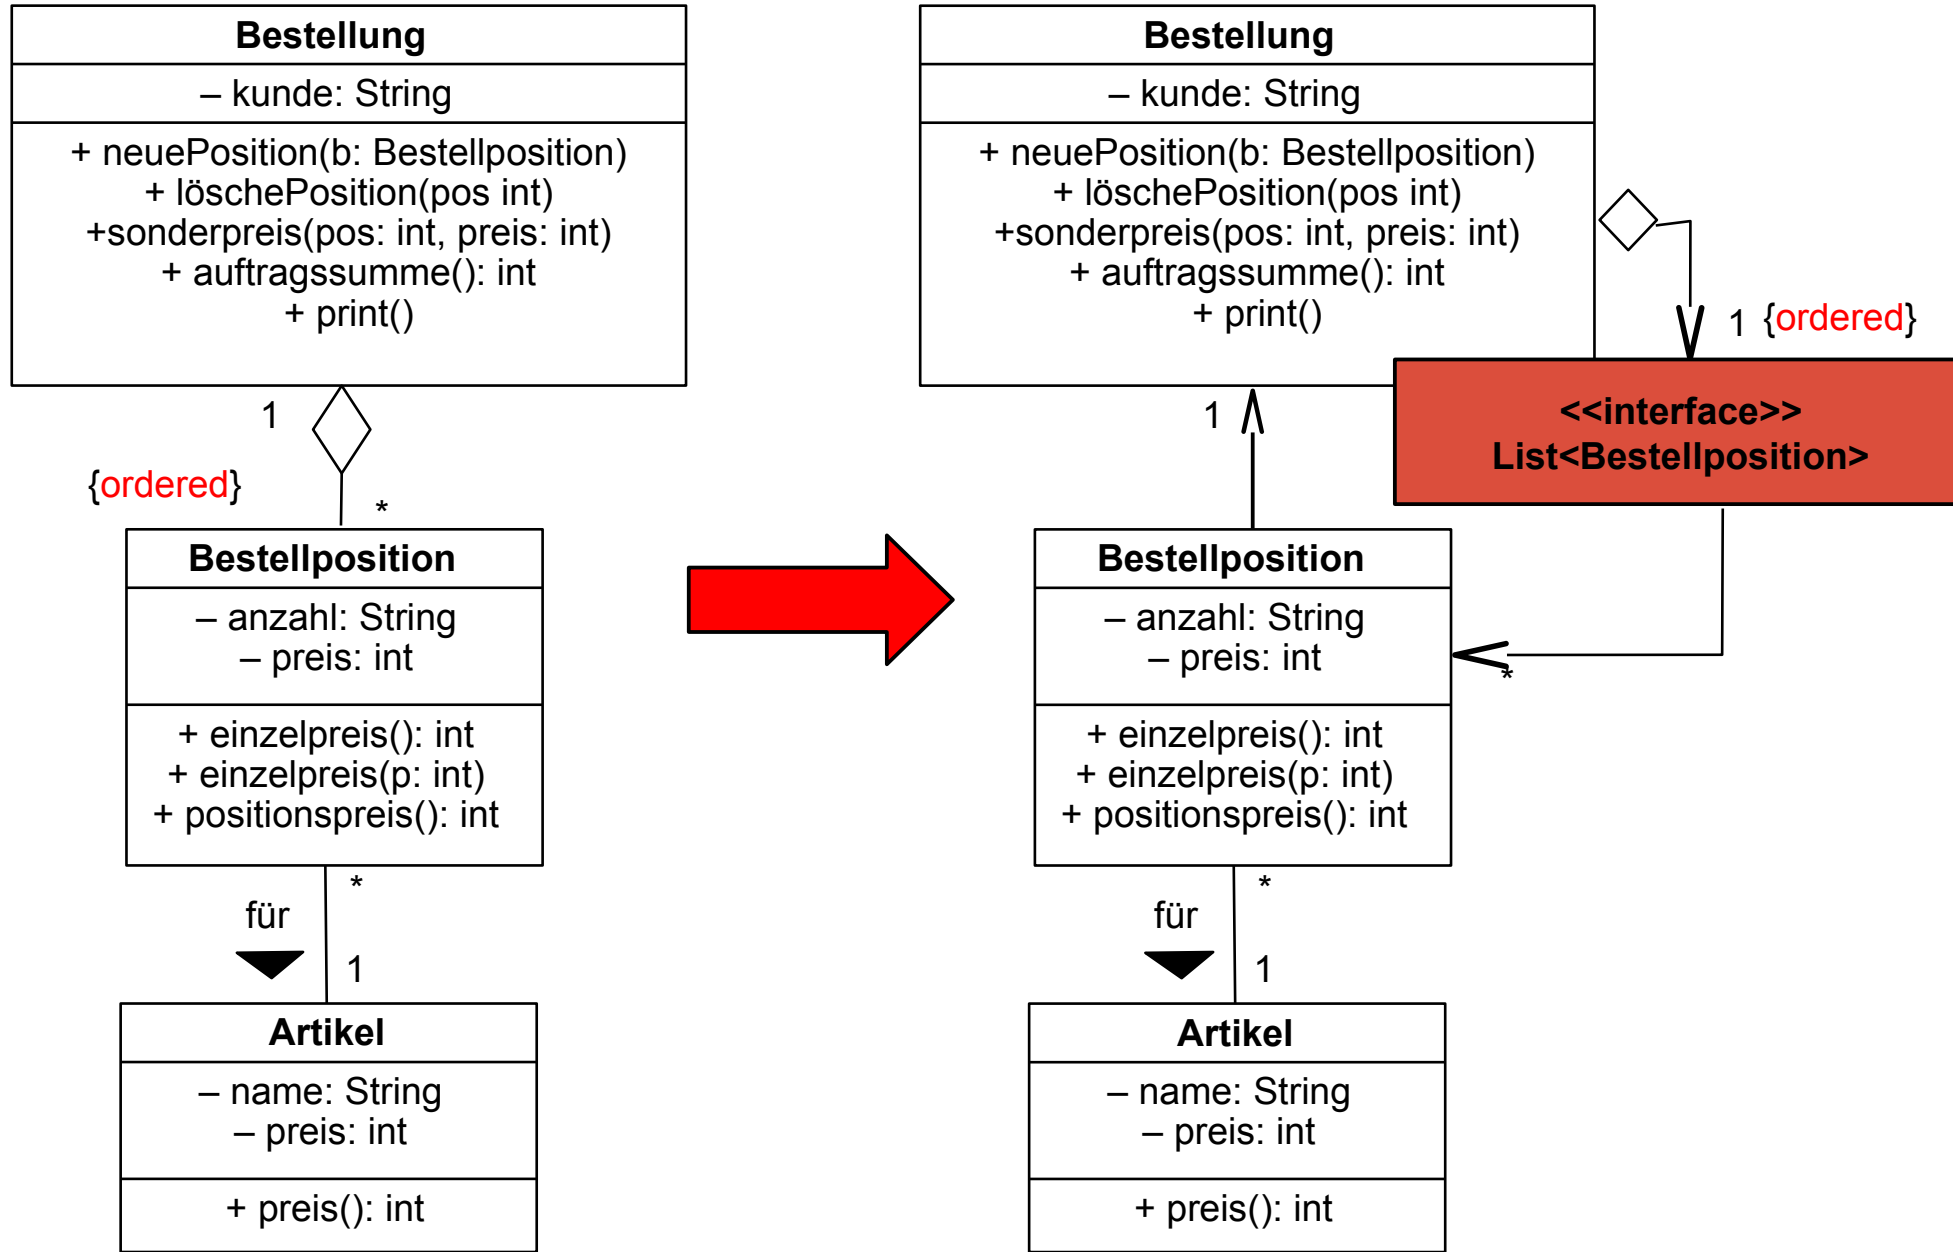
Bestellung

– kunde: String

+ neuePosition(b: Bestellposition)
+ löschePosition(pos int)
+sonderpreis(pos: int, preis: int)
+ auftragssumme(): int
+ print()

1

{ordered}

*

Bestellposition

– anzahl: String
– preis: int

+ einzelpreis(): int
+ einzelpreis(p: int)
+ positionspreis(): int

*

für

1

Artikel

– name: String
– preis: int

+ preis(): int

Bestellung

– kunde: String

+ neuePosition(b: Bestellposition)
+ löschePosition(pos int)
+sonderpreis(pos: int, preis: int)
+ auftragssumme(): int
+ print()

1 {ordered}

<<interface>>
List<Bestellposition>

1

Bestellposition

– anzahl: String
– preis: int

*

+ einzelpreis(): int
+ einzelpreis(p: int)
+ positionspreis(): int

*

für

1

Artikel

– name: String
– preis: int

+ preis(): int